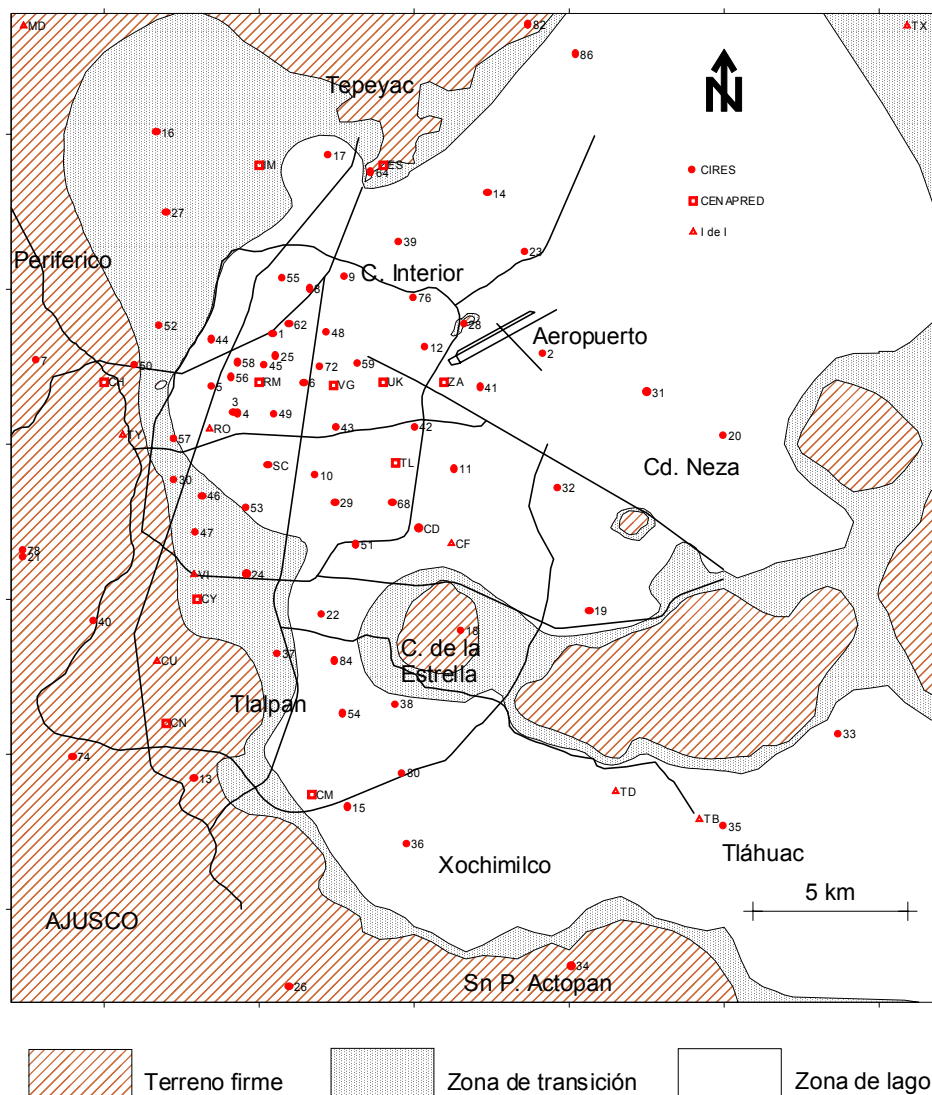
MD
82
TX
86
Tepeyac
16
17
IM
ES
64
CIRES
CENAPRED
I de I
14
27
39
23
Periferico
55
9
C. Interior
8
76
52
62
48
28
Aeropuerto
44
1
12
2
7
50
58
25
72
59
CH
56
45
RM
6
VG
UK
ZA
41
5
31
3
4
49
RO
43
42
20
TY
57
SC
TL
11
Cd. Neza
30
10
32
46
29
68
53
47
CD
CF
51
78
21
VI
24
CY
19
40
22
18
C. de la Estrella
CU
37
84
Tlalpan
54
38
CN
33
74
13
80
TD
CM
15
TB
35
36
Xochimilco
Tláhuac
5 km
AJUSCO
34
26
Sn P. Actopan

Terreno firme
Zona de transición
Zona de lago